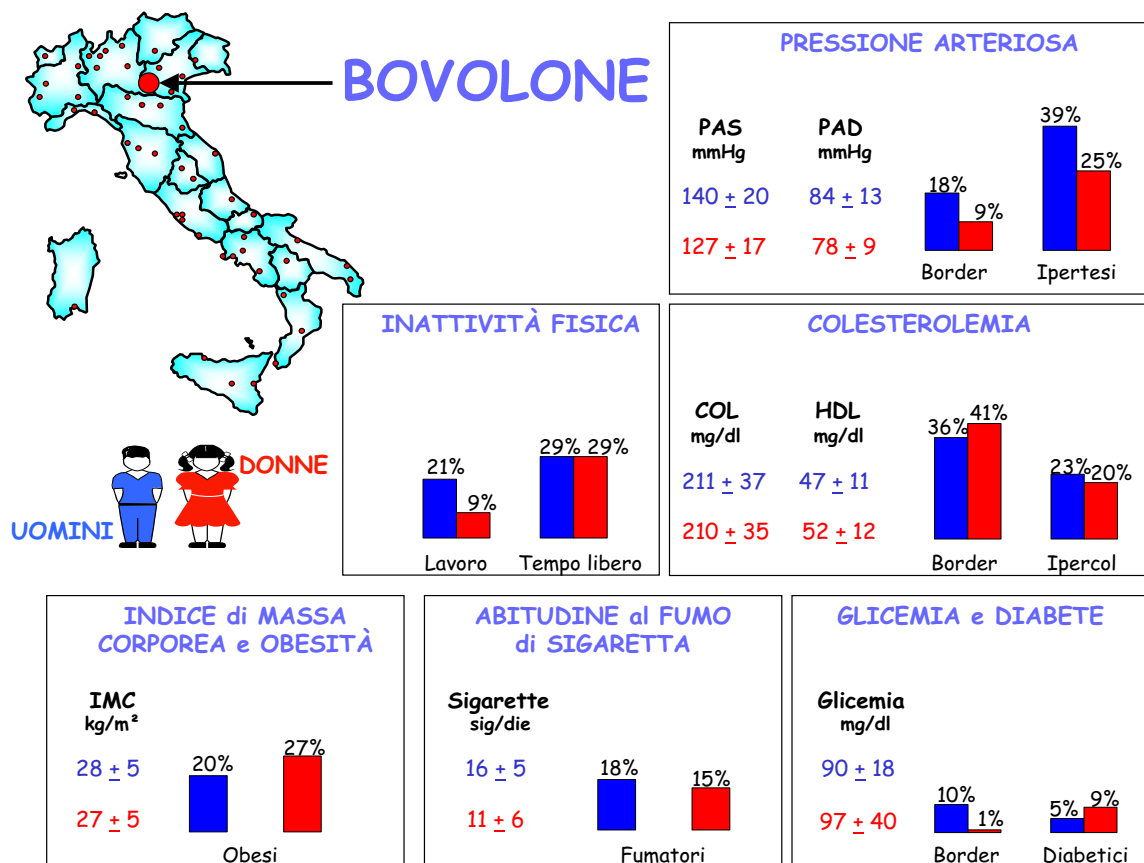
BOVOLONE

DONNE

UOMINI

PRESSIONE ARTERIOSA

PAS mmHg

PAD mmHg

140 $\pm$ 20

84 $\pm$ 13

127 $\pm$ 17

78 $\pm$ 9

18%

9%

39%

25%

Border

Ipertesi

INATTIVITÀ FISICA

21%

9%

29% 29%

Lavoro

Tempo libero

COLESTEROLEMIA

COL mg/dl

HDL mg/dl

211 $\pm$ 37

47 $\pm$ 11

210 $\pm$ 35

52 $\pm$ 12

36% 41%

23% 20%

Border

Ipercol

INDICE di MASSA CORPOREA e OBESITÀ

IMC kg/m²

28 $\pm$ 5

27 $\pm$ 5

20%

27%

Obesi

ABITUDINE al FUMO di SIGARETTA

Sigarette sig/die

16 $\pm$ 5

11 $\pm$ 6

18%

15%

Fumatori

GLICEMIA e DIABETE

Glicemia mg/dl

90 $\pm$ 18

97 $\pm$ 40

10%

1%

5%

9%

Border

Diabetici